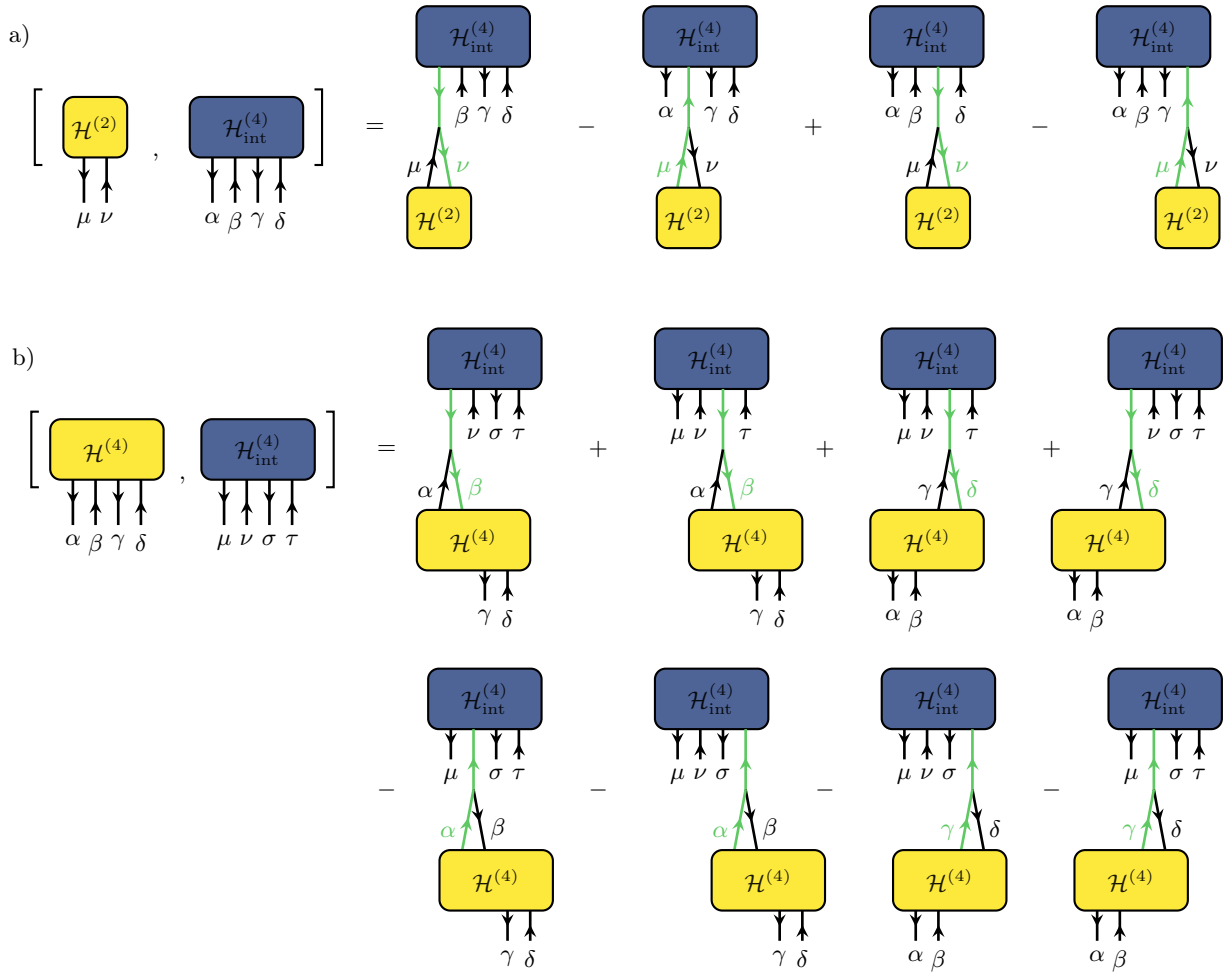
a)

$\left[ \mathcal{H}^{(2)} , \mathcal{H}^{(4)}_{\text{int}} \right]$ = $\mathcal{H}^{(4)}_{\text{int}}$ $\beta$ $\gamma$ $\delta$ $\mu$ $\nu$ $\mathcal{H}^{(2)}$ − $\mathcal{H}^{(4)}_{\text{int}}$ $\alpha$ $\gamma$ $\delta$ $\mu$ $\nu$ $\mathcal{H}^{(2)}$ + $\mathcal{H}^{(4)}_{\text{int}}$ $\alpha$ $\beta$ $\delta$ $\mu$ $\nu$ $\mathcal{H}^{(2)}$ − $\mathcal{H}^{(4)}_{\text{int}}$ $\alpha$ $\beta$ $\gamma$ $\mu$ $\nu$ $\mathcal{H}^{(2)}$

$\mu$ $\nu$ $\alpha$ $\beta$ $\gamma$ $\delta$

b)

$\left[ \mathcal{H}^{(4)} , \mathcal{H}^{(4)}_{\text{int}} \right]$ = $\mathcal{H}^{(4)}_{\text{int}}$ $\nu$ $\sigma$ $\tau$ $\alpha$ $\beta$ $\mathcal{H}^{(4)}$ $\gamma$ $\delta$ + $\mathcal{H}^{(4)}_{\text{int}}$ $\mu$ $\nu$ $\tau$ $\alpha$ $\beta$ $\mathcal{H}^{(4)}$ $\gamma$ $\delta$ + $\mathcal{H}^{(4)}_{\text{int}}$ $\mu$ $\nu$ $\tau$ $\gamma$ $\delta$ $\mathcal{H}^{(4)}$ $\alpha$ $\beta$ + $\mathcal{H}^{(4)}_{\text{int}}$ $\nu$ $\sigma$ $\tau$ $\gamma$ $\delta$ $\mathcal{H}^{(4)}$ $\alpha$ $\beta$

$\alpha$ $\beta$ $\gamma$ $\delta$ $\mu$ $\nu$ $\sigma$ $\tau$

− $\mathcal{H}^{(4)}_{\text{int}}$ $\mu$ $\sigma$ $\tau$ $\alpha$ $\beta$ $\mathcal{H}^{(4)}$ $\gamma$ $\delta$ − $\mathcal{H}^{(4)}_{\text{int}}$ $\mu$ $\nu$ $\sigma$ $\alpha$ $\beta$ $\mathcal{H}^{(4)}$ $\gamma$ $\delta$ − $\mathcal{H}^{(4)}_{\text{int}}$ $\mu$ $\nu$ $\sigma$ $\gamma$ $\delta$ $\mathcal{H}^{(4)}$ $\alpha$ $\beta$ − $\mathcal{H}^{(4)}_{\text{int}}$ $\mu$ $\sigma$ $\tau$ $\gamma$ $\delta$ $\mathcal{H}^{(4)}$ $\alpha$ $\beta$